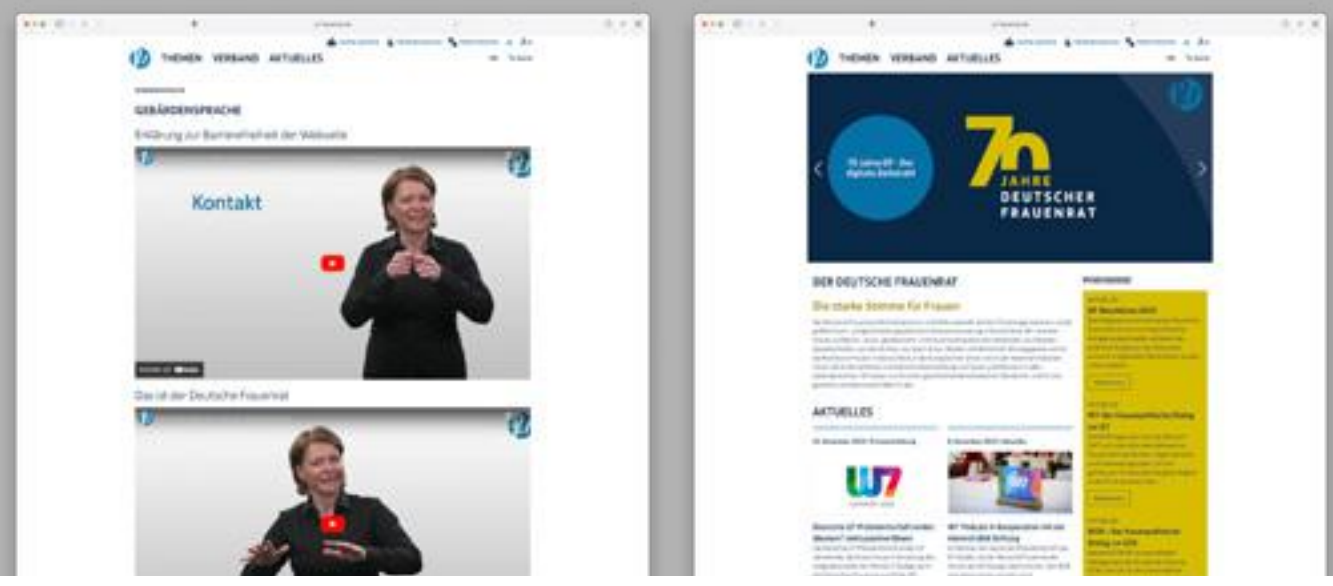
THEMEN VERBAND AKTUELLES

GEBÄRDENSPRACHE

Erklärung zur Barrierefreiheit der Webseite

Kontakt

Das ist der Deutsche Frauenrat

THEMEN VERBAND AKTUELLES

70 Jahre DF - Das digitale Zeitzeit

70 JAHRE DEUTSCHER FRAUENRAT

DER DEUTSCHE FRAUENRAT

Die starke Stimme für Frauen

AKTUELLES

W7

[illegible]